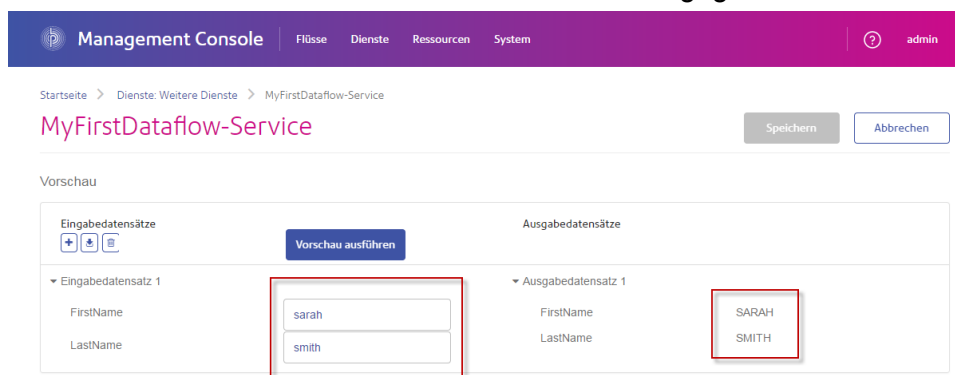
Management Console Flüsse Dienste Ressourcen System ? admin

Startseite > Dienste: Weitere Dienste > MyFirstDataflow-Service

MyFirstDataflow-Service

Speichern Abbrechen

Vorschau

Eingabedatensätze

Vorschau ausführen

Ausgabedatensätze

Eingabedatensatz 1

FirstName sarah

LastName smith

Ausgabedatensatz 1

FirstName SARAH

LastName SMITH